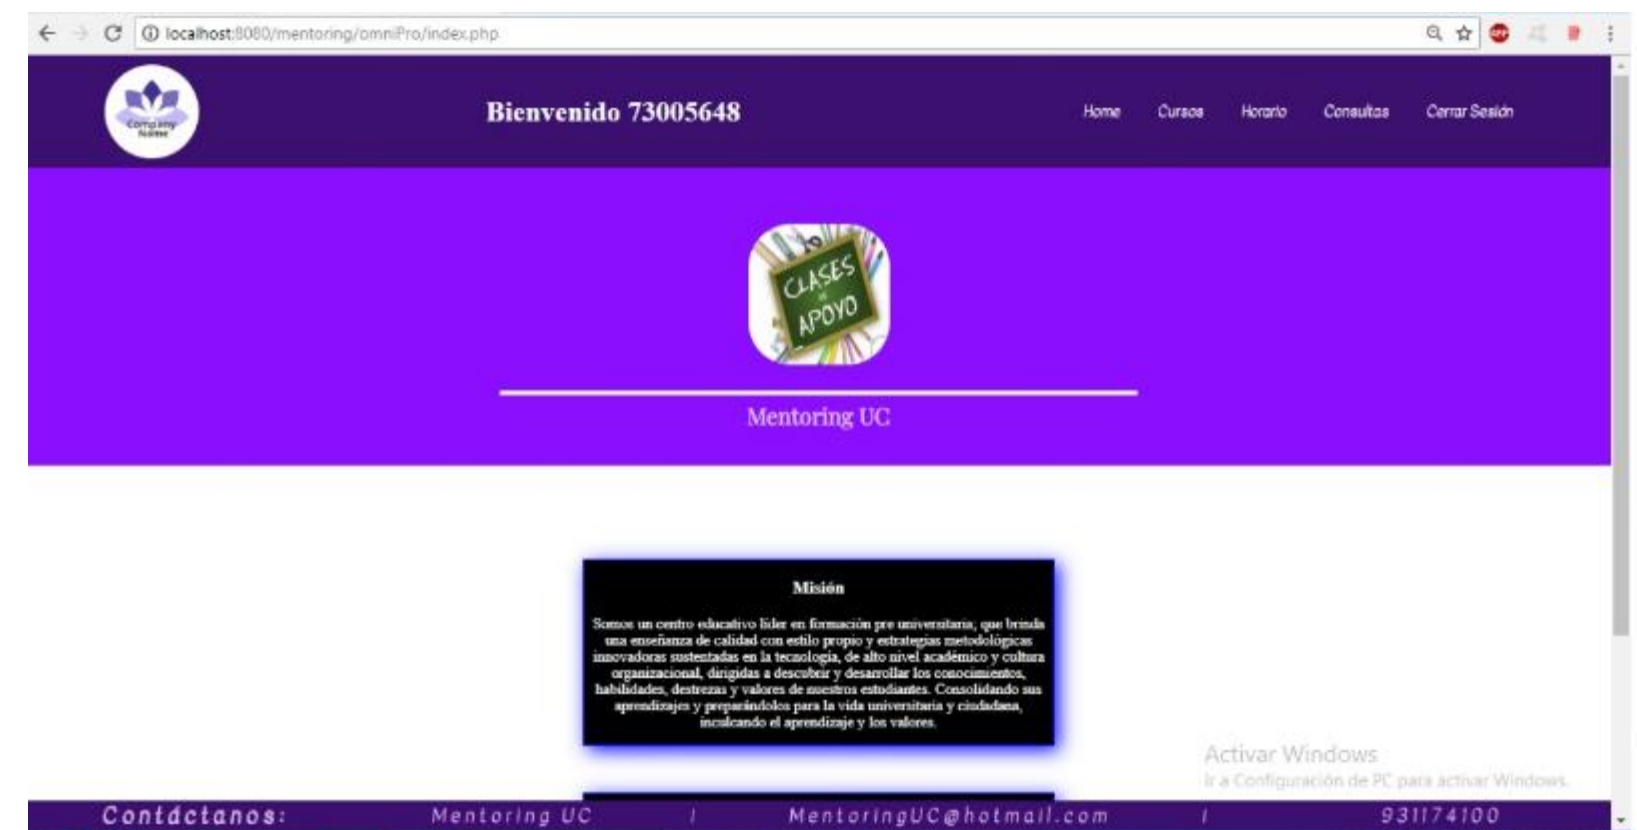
localhost:8080/mentoring/omniPro/index.php

Company Name

Bienvenido 73005648

Home Cursos Horario Consultas Cerrar Sesión

CLASES DE APOYO

Mentoring UC

Misión

Somos un centro educativo líder en formación pre universitaria; que brinda una enseñanza de calidad con estilo propio y estrategias metodológicas innovadoras sustentadas en la tecnología, de alto nivel académico y cultura organizacional, dirigidas a descubrir y desarrollar los conocimientos, habilidades, destrezas y valores de nuestros estudiantes. Consolidando sus aprendizajes y preparándolos para la vida universitaria y ciudadana, inculcando el aprendizaje y los valores.

Activar Windows
Ir a Configuración de PC para activar Windows.

Contáctanos: Mentoring UC | MentoringUC@hotmail.com | 931174100